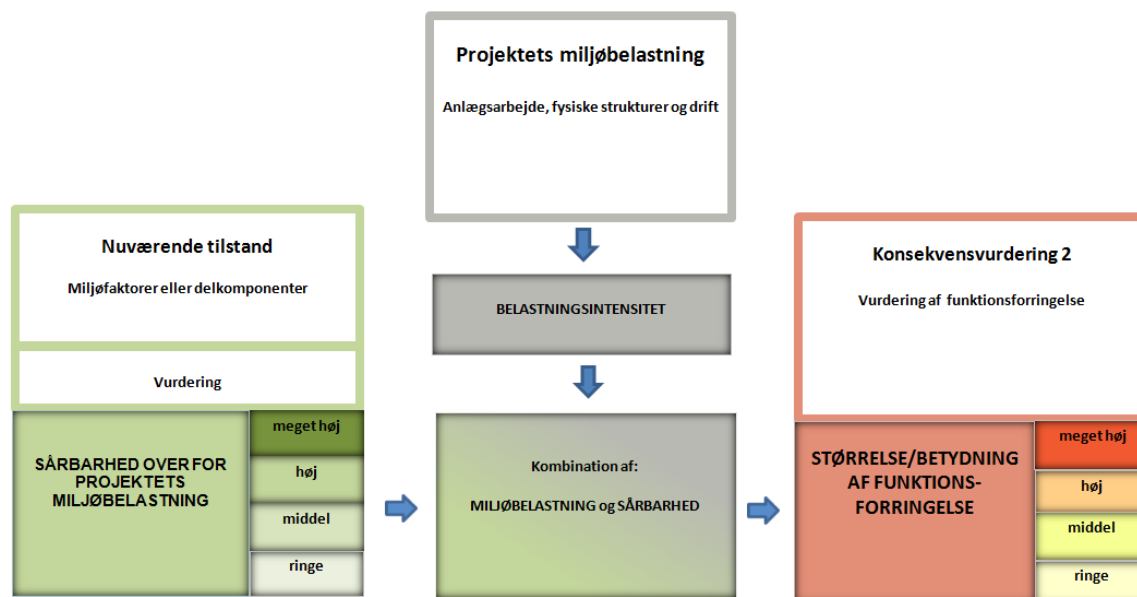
Projektets miljøbelastning

Anlægsarbejde, fysiske strukturer og drift

Nuværende tilstand

Miljøfaktorer eller delkomponenter

Vurdering

SÅRBARHED OVER FOR PROJEKTETS MILJØBELASTNING

meget høj

høj

middel

ringe

BELASTNINGSINTENSITET

Kombination af:

MILJØBELASTNING og SÅRBARHED

Konsekvensvurdering 2

Vurdering af funktionsforringelse

STØRRELSE/BETYDNING AF FUNKTIONSFORRINGELSE

meget høj

høj

middel

ringe